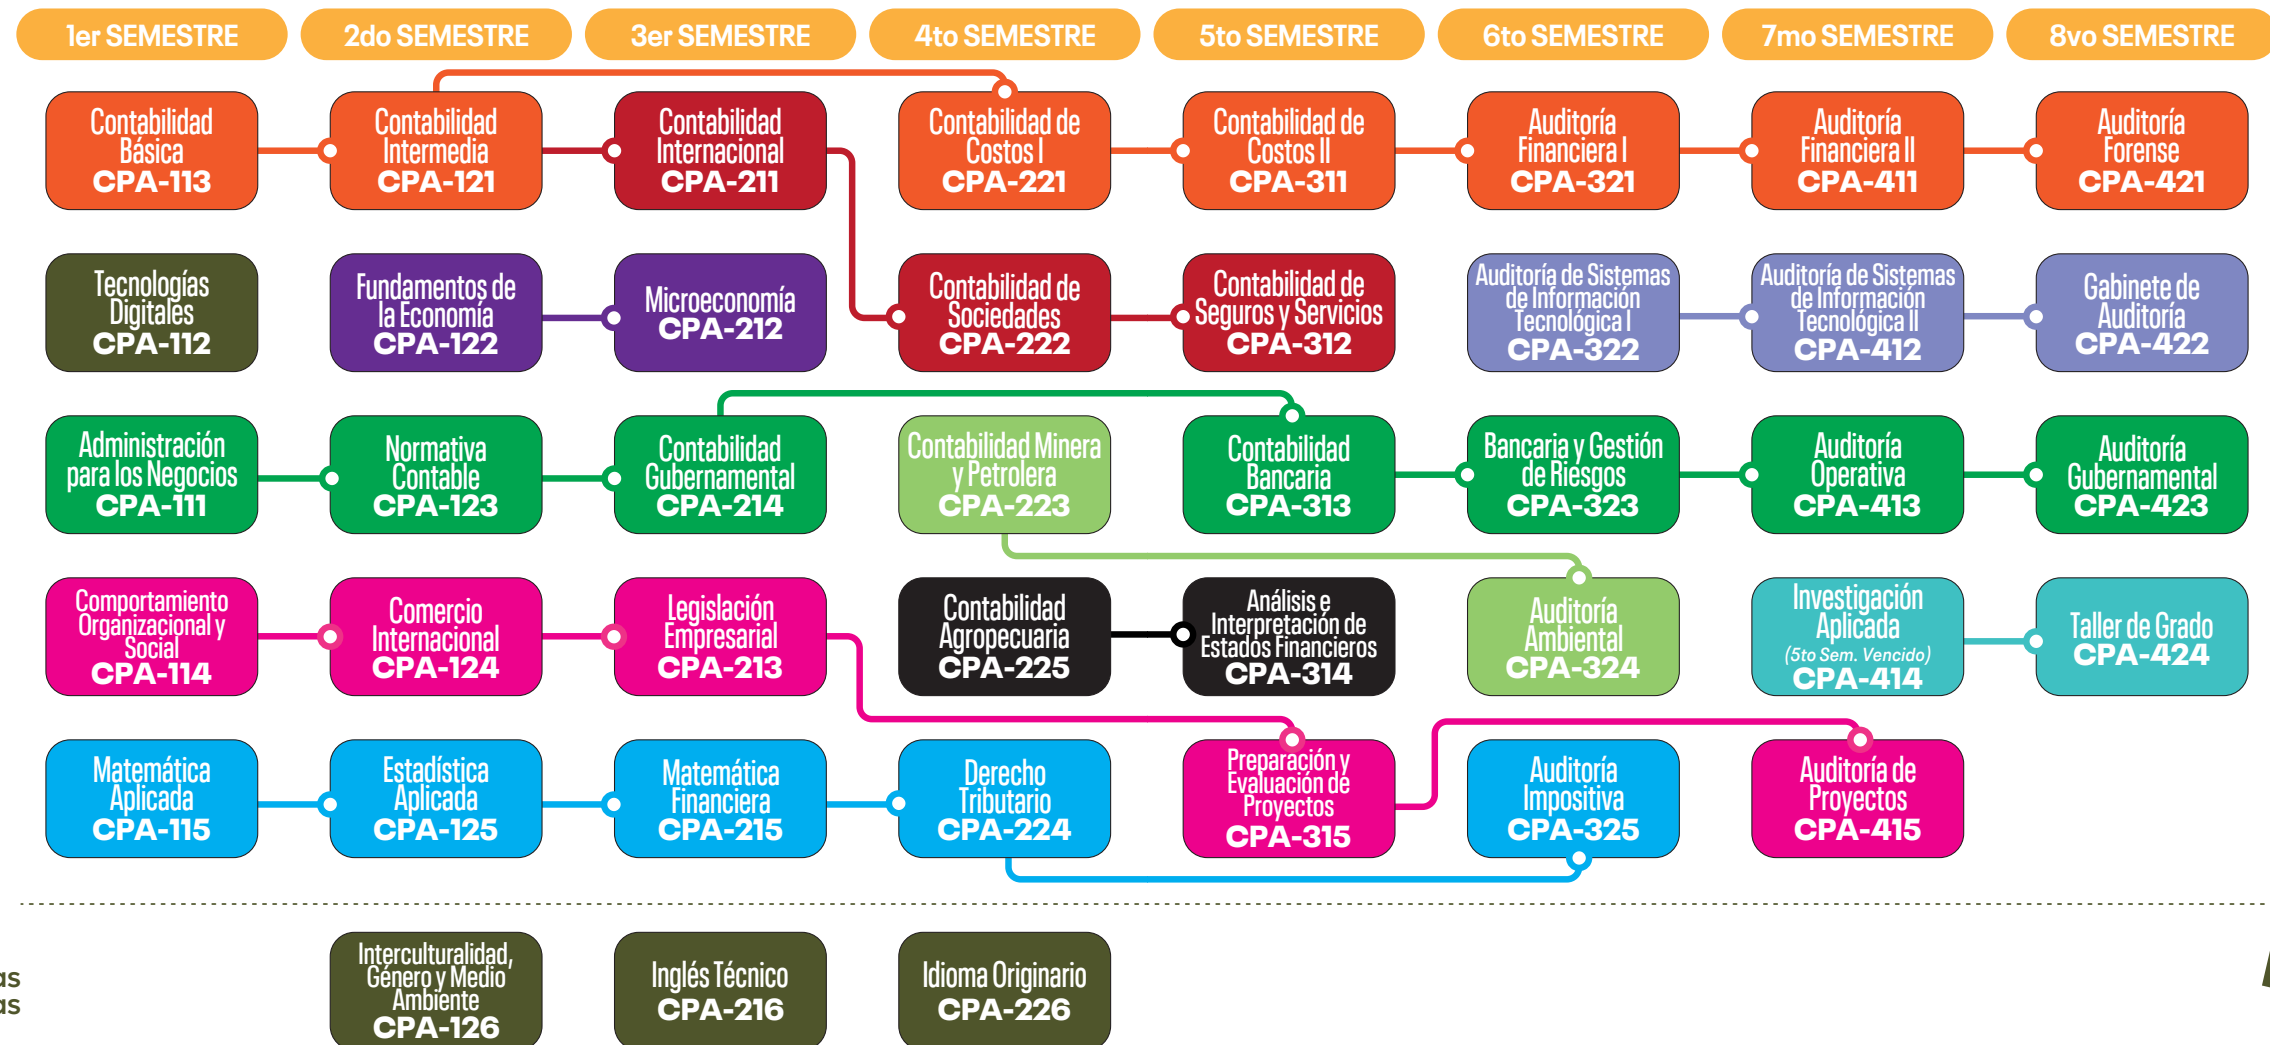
1er SEMESTRE
2do SEMESTRE
3er SEMESTRE
4to SEMESTRE
5to SEMESTRE
6to SEMESTRE
7mo SEMESTRE
8vo SEMESTRE

Contabilidad Básica CPA-113
Contabilidad Intermedia CPA-121
Contabilidad Internacional CPA-211
Contabilidad de Costos I CPA-221
Contabilidad de Costos II CPA-311
Auditoría Financiera I CPA-321
Auditoría Financiera II CPA-411
Auditoría Forense CPA-421

Tecnologías Digitales CPA-112
Fundamentos de la Economía CPA-122
Microeconomía CPA-212
Contabilidad de Sociedades CPA-222
Contabilidad de Seguros y Servicios CPA-312
Auditoría de Sistemas de Información Tecnológica I CPA-322
Auditoría de Sistemas de Información Tecnológica II CPA-412
Gabinete de Auditoría CPA-422

Administración para los Negocios CPA-111
Normativa Contable CPA-123
Contabilidad Gubernamental CPA-214
Contabilidad Minera y Petrolera CPA-223
Contabilidad Bancaria CPA-313
Bancaria y Gestión de Riesgos CPA-323
Auditoría Operativa CPA-413
Auditoría Gubernamental CPA-423

Comportamiento Organizacional y Social CPA-114
Comercio Internacional CPA-124
Legislación Empresarial CPA-213
Contabilidad Agropecuaria CPA-225
Análisis e Interpretación de Estados Financieros CPA-314
Auditoría Ambiental CPA-324
Investigación Aplicada (5to Sem. Vencido) CPA-414
Taller de Grado CPA-424

Matemática Aplicada CPA-115
Estadística Aplicada CPA-125
Matemática Financiera CPA-215
Derecho Tributario CPA-224
Preparación y Evaluación de Proyectos CPA-315
Auditoría Impositiva CPA-325
Auditoría de Proyectos CPA-415

as
as
Interculturalidad, Género y Medio Ambiente CPA-126
Inglés Técnico CPA-216
Idioma Originario CPA-226